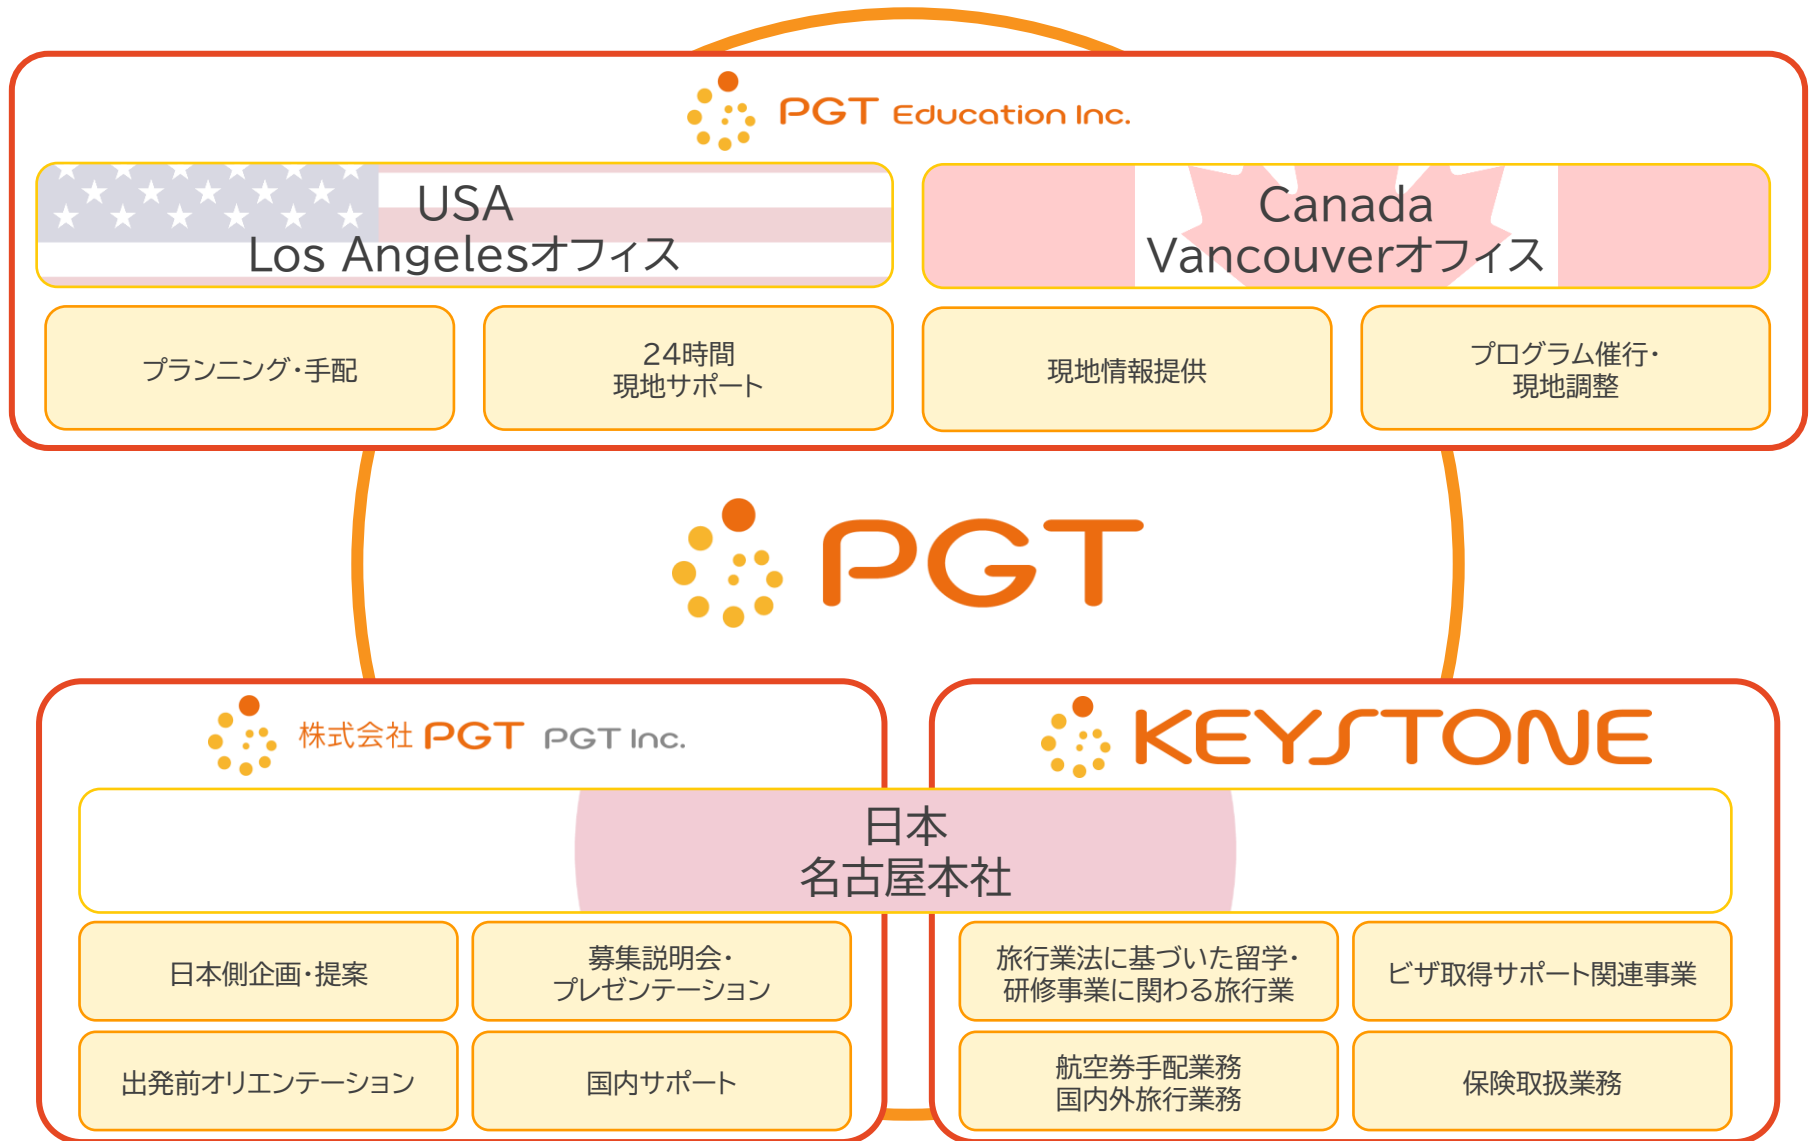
PGT Education Inc.

USA
Los Angelesオフィス

Canada
Vancouverオフィス

プランニング・手配

24時間
現地サポート

現地情報提供

プログラム催行・
現地調整

PGT

株式会社 PGT PGT Inc.

KEYSTONE

日本
名古屋本社

日本側企画・提案

募集説明会・
プレゼンテーション

旅行業法に基づいた留学・
研修事業に関わる旅行業

ビザ取得サポート関連事業

出発前オリエンテーション

国内サポート

航空券手配業務
国内外旅行業務

保険取扱業務